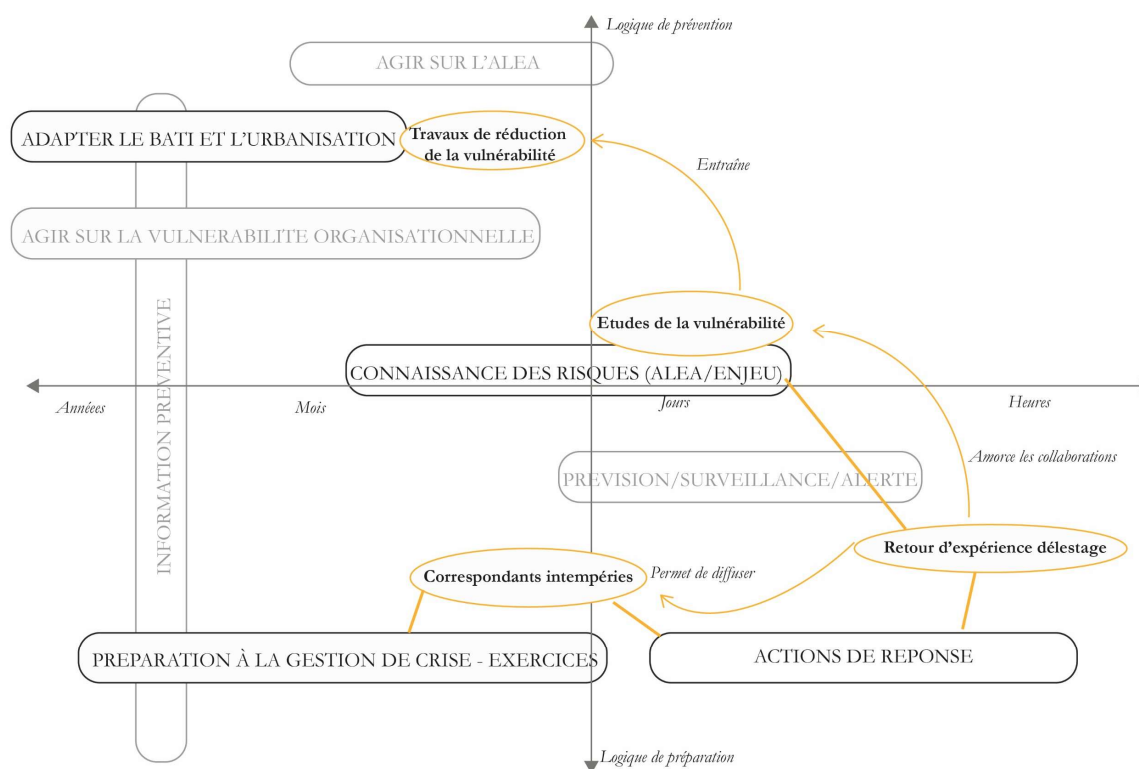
Logique de prévention

AGIR SUR L'ALEA

ADAPTER LE BATI ET L'URBANISATION

Travaux de réduction de la vulnérabilité

Entraîne

AGIR SUR LA VULNERABILITE ORGANISATIONNELLE

INFORMATION PREVENTIVE

Etudes de la vulnérabilité

CONNAISSANCE DES RISQUES (ALEA/ENJEU)

Années

Mois

Jours

Heures

Amorce les collaborations

PREVISION/SURVEILLANCE/ALERTE

Retour d'expérience délestage

Correspondants intempéries

Permet de diffuser

PREPARATION À LA GESTION DE CRISE - EXERCICES

ACTIONS DE REPONSE

Logique de préparation